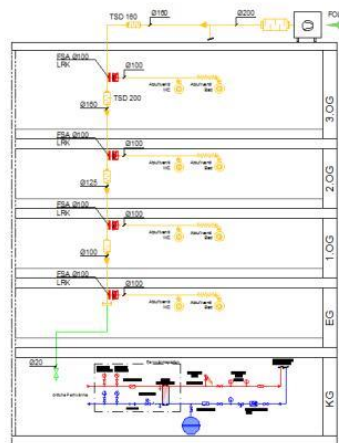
TSD 160
Ø160
Ø200
FO
FSA Ø100
LRK
Ø100
Absaugung WC
Absaugung Bad
Ø160
TSD 200
3.OG
FSA Ø100
LRK
Ø100
Absaugung WC
Absaugung Bad
Ø125
2.OG
FSA Ø100
LRK
Ø100
Absaugung WC
Absaugung Bad
Ø100
1.OG
FSA Ø100
LRK
Ø100
Absaugung WC
Absaugung Bad
EG
Ø20
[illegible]
KG